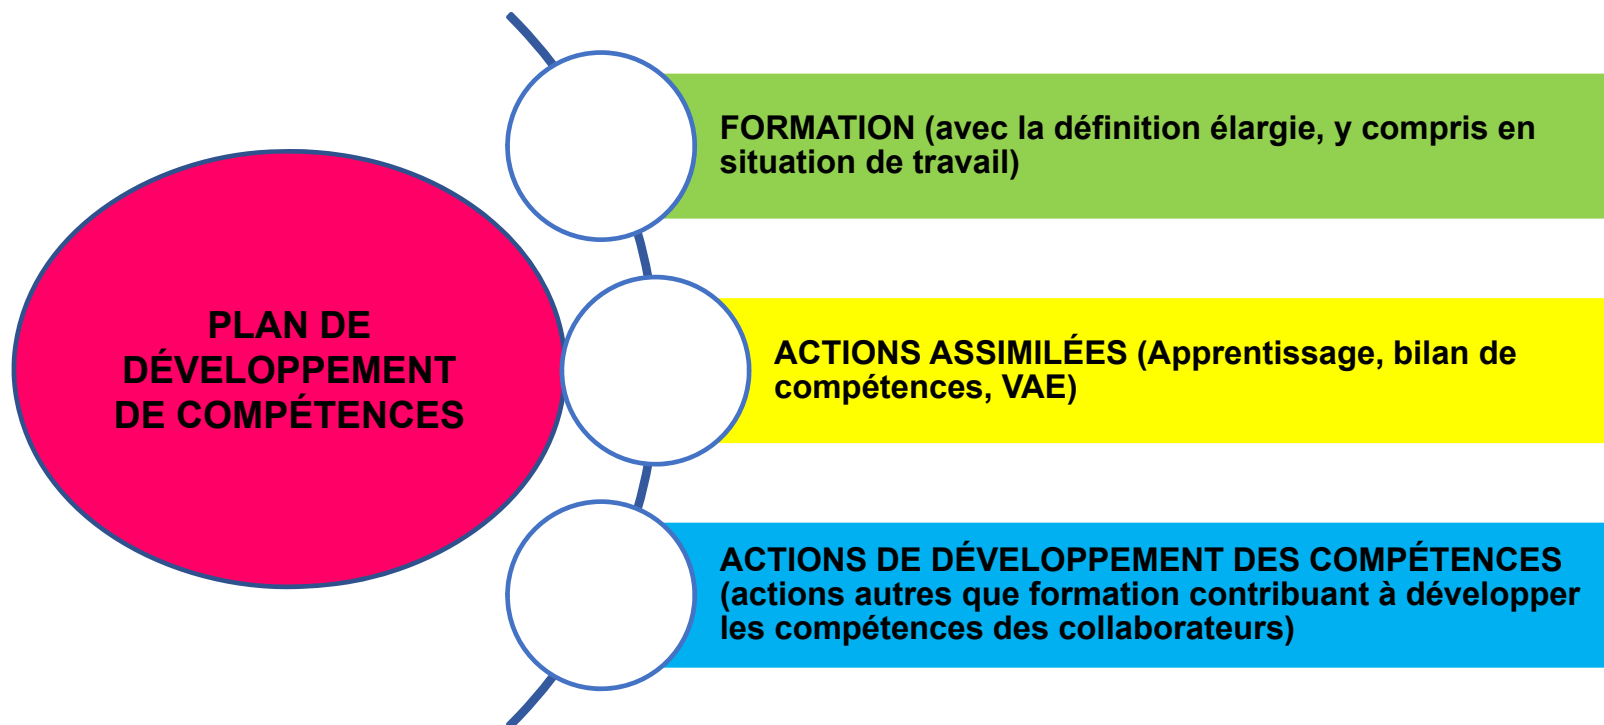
PLAN DE DÉVELOPPEMENT DE COMPÉTENCES

FORMATION (avec la définition élargie, y compris en situation de travail)

ACTIONS ASSIMILÉES (Apprentissage, bilan de compétences, VAE)

ACTIONS DE DÉVELOPPEMENT DES COMPÉTENCES (actions autres que formation contribuant à développer les compétences des collaborateurs)